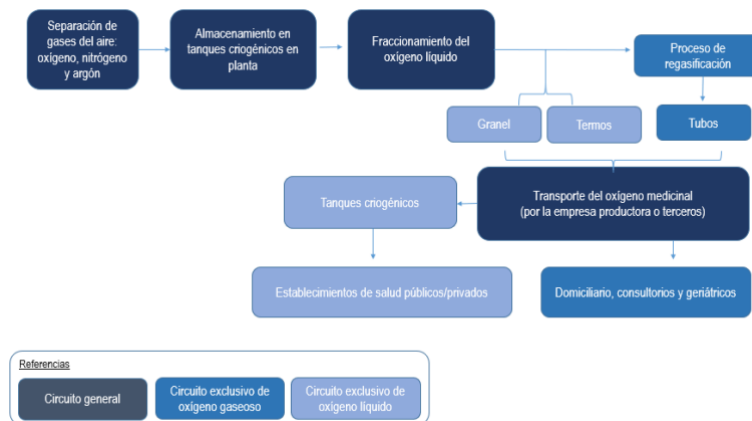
Separación de gases del aire: oxígeno, nitrógeno y argón

Almacenamiento en tanques criogénicos en planta

Fraccionamiento del oxígeno líquido

Proceso de regasificación

Granel

Termos

Tubos

Tanques criogénicos

Transporte del oxígeno medicinal (por la empresa productora o terceros)

Establecimientos de salud públicos/privados

Domiciliario, consultorios y geriátricos

Referencias

Circuito general

Circuito exclusivo de oxígeno gaseoso

Circuito exclusivo de oxígeno líquido